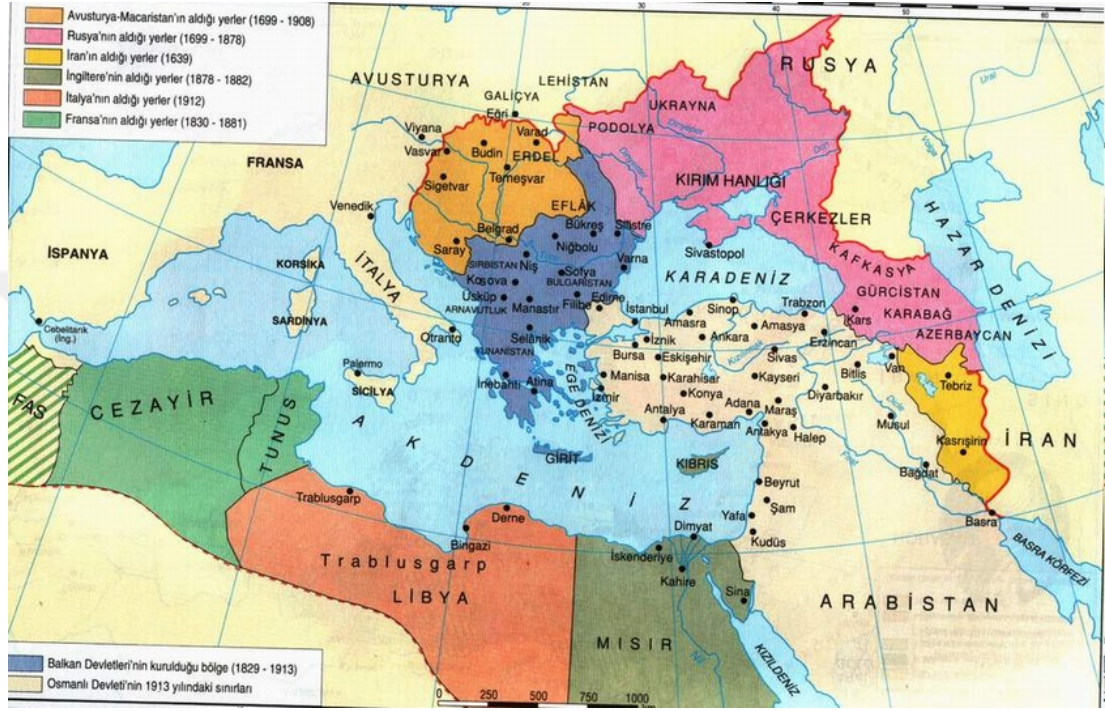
Avusturya-Macaristan'ın aldığı yerler (1699 - 1908)
Rusya'nın aldığı yerler (1699 - 1878)
İran'ın aldığı yerler (1639)
İngiltere'nin aldığı yerler (1878 - 1882)
İtalya'nın aldığı yerler (1912)
Fransa'nın aldığı yerler (1830 - 1881)

AVUSTURYA
LEHİSTAN
GALİÇYA
RUSYA
UKRAYNA
PODOLYA
Eğri
Varad
Viyana
Vasvar
Budin
ERDEL
FRANSA
Sigetvar
Temeşvar
KIRIM HANLIĞI
Venedik
EFLÂK
ÇERKEZLER
Bükreş
Silistre
Belgrad
Niğbolu
Sivastopol
Saray
HAZAR DENİZİ
KAFKASYA
İSPANYA
SIRBİSTAN
Niş
Varna
KARADENİZ
KORSİKA
Kosova
Sofya
BULGARİSTAN
GÜRCİSTAN
İTALYA
Üsküp
Filibe
Edirne
Trabzon
Sinop
KARABAĞ
ARNAVUTLUK
Manastır
İstanbul
Kars
AZERBAYCAN
SARDİNYA
Amasra
Ankara
Amasya
Cebelitarık (İng.)
Otranto
Selanik
İznik
Erzincan
Bursa
Eskişehir
Sivas
Palermo
YUNANİSTAN
Van
Manisa
Karahisar
Kayseri
Bitlis
Tebriz
SİCİLYA
İnebahtı
Atina
İzmir
Diyarbakır
CEZAYİR
Konya
Adana
Maraş
FAS
TUNUS
AKDENİZ
EGE DENİZİ
Antalya
Karaman
Antakya
Halep
Musul
Kasrışirin
İRAN
GİRİT
KIBRIS
Beyrut
Bağdat
Şam
Trablusgarp
Derne
Yafa
Dimyat
Basra
Bingazi
Kudüs
İskenderiye
BASRA KÖRFEZİ
Trablusgarp
Kahire
LİBYA
Sina
ARABİSTAN
MISIR
KIZILDENİZ

Balkan Devletleri'nin kurulduğu bölge (1829 - 1913)
Osmanlı Devleti'nin 1913 yılındaki sınırları
0
250
500
750
1000